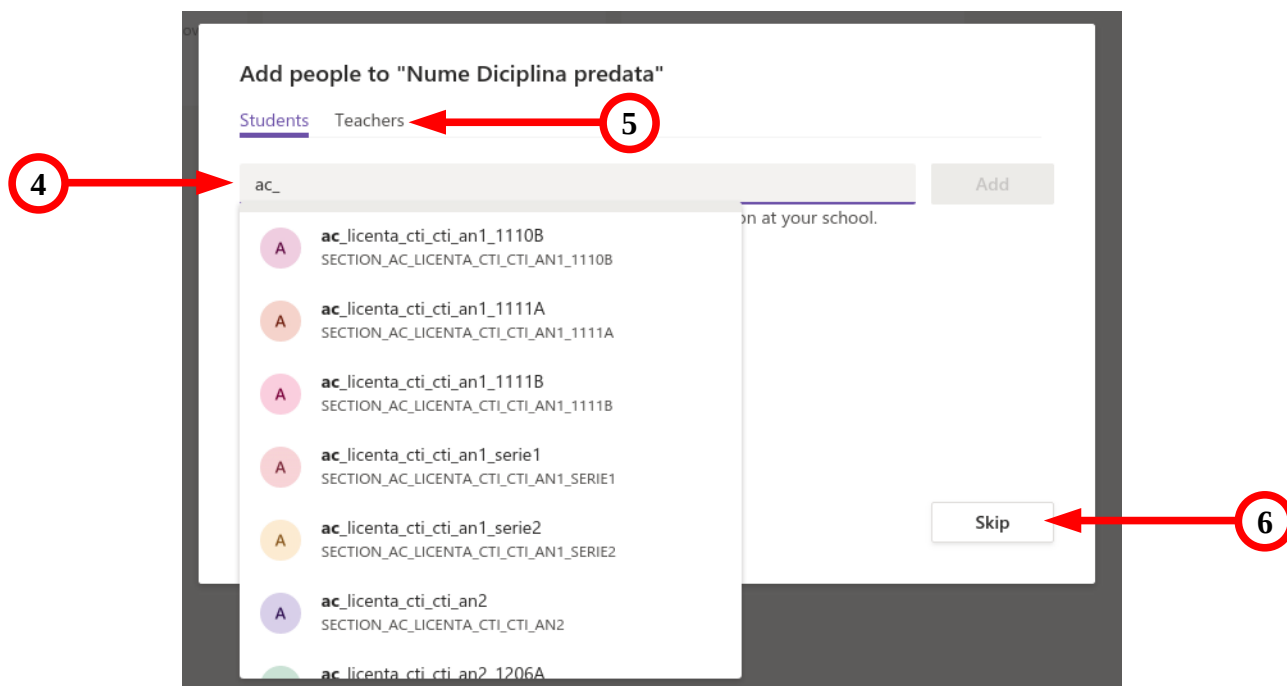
Add people to "Nume Diciplina predata"

Students Teachers

5

4

ac_

Add

on at your school.

A ac_licenta_cti_cti_an1_1110B
SECTION_AC_LICENTA_CTI_CTI_AN1_1110B

A ac_licenta_cti_cti_an1_1111A
SECTION_AC_LICENTA_CTI_CTI_AN1_1111A

A ac_licenta_cti_cti_an1_1111B
SECTION_AC_LICENTA_CTI_CTI_AN1_1111B

A ac_licenta_cti_cti_an1_serie1
SECTION_AC_LICENTA_CTI_CTI_AN1_SERIE1

A ac_licenta_cti_cti_an1_serie2
SECTION_AC_LICENTA_CTI_CTI_AN1_SERIE2

A ac_licenta_cti_cti_an2
SECTION_AC_LICENTA_CTI_CTI_AN2

ac_licenta_cti_cti_an2_1206A

Skip

6